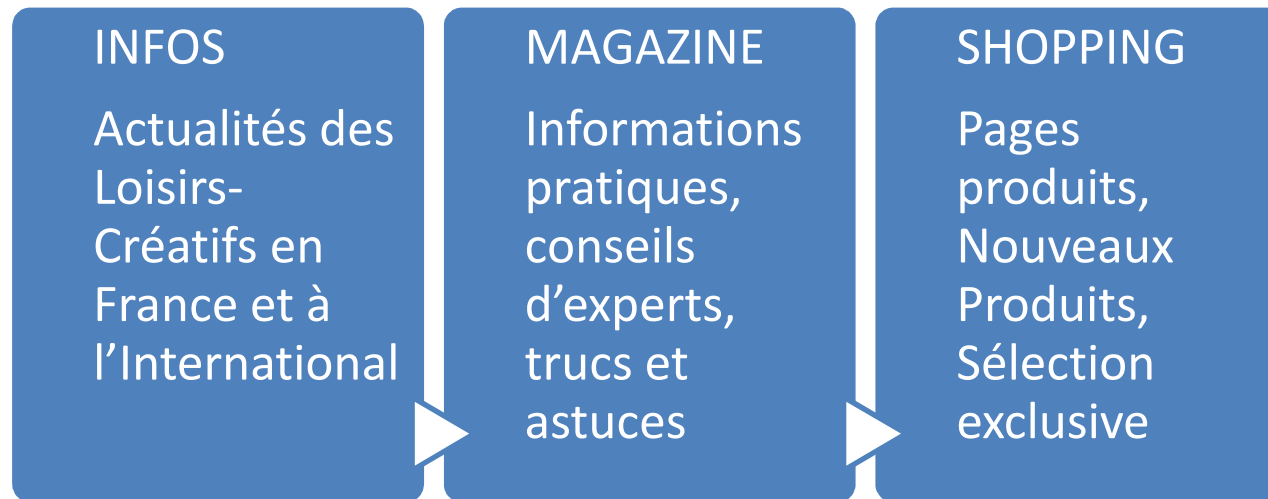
INFOS

Actualités des Loisirs-Créatifs en France et à l'International

MAGAZINE

Informations pratiques, conseils d'experts, trucs et astuces

SHOPPING

Pages produits, Nouveaux Produits, Sélection exclusive